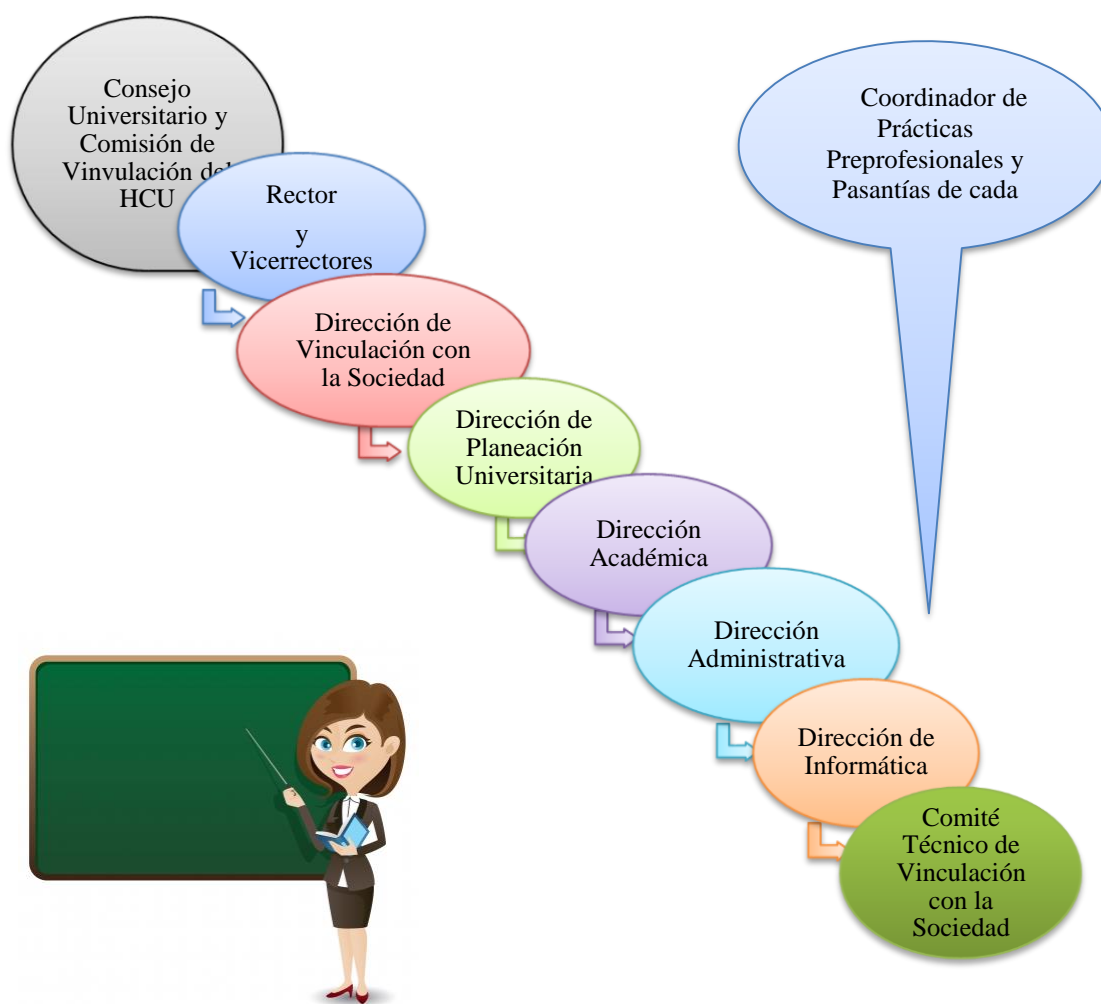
Consejo Universitario y Comisión de Vinvulación del HCU

Rector

y

Vicerrectores

Dirección de Vinculación con la Sociedad

Dirección de Planeación Universitaria

Dirección Académica

Dirección Administrativa

Dirección de Informática

Comité Técnico de Vinculación con la Sociedad

Coordinador de Prácticas Preprofesionales y Pasantías de cada